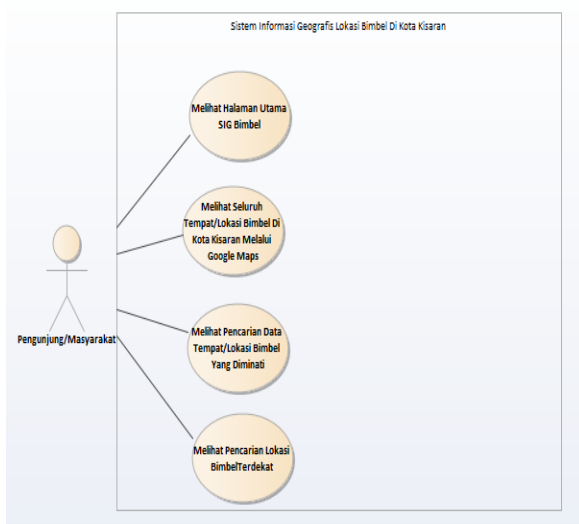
Sistem Informasi Geografis Lokasi Bimbel Di Kota Kisaran

Melihat Halaman Utama SIG Bimbel

Melihat Seluruh Tempat/Lokasi Bimbel Di Kota Kisaran Melalui Google Maps

Pengunjung/Masyarakat

Melihat Pencarian Data Tempat/Lokasi Bimbel Yang Diminati

Melihat Pencarian Lokasi BimbelTerdekat